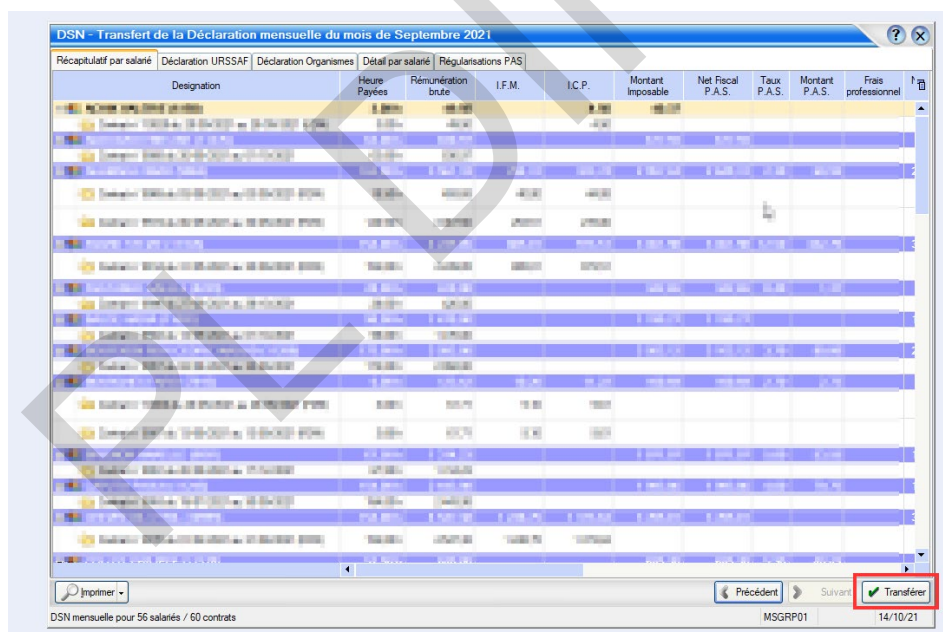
DSN - Transfert de la Déclaration mensuelle du mois de Septembre 2021

Récapitulatif par salarié | Déclaration URSSAF | Déclaration Organismes | Détail par salarié | Régularisations PAS

| Designation | Heure Payées | Rémunération brute | I.F.M. | I.C.P. | Montant Imposable | Net Fiscal P.A.S. | Taux P.A.S. | Montant P.A.S. | Frais professionnel |
|---|---|---|---|---|---|---|---|---|---|
| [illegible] | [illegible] | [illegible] | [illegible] | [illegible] | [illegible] | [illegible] | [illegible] | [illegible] | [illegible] |

Imprimer

Précédent | Suivant | Transférer

DSN mensuelle pour 56 salariés / 60 contrats | MSGRP01 | 14/10/21